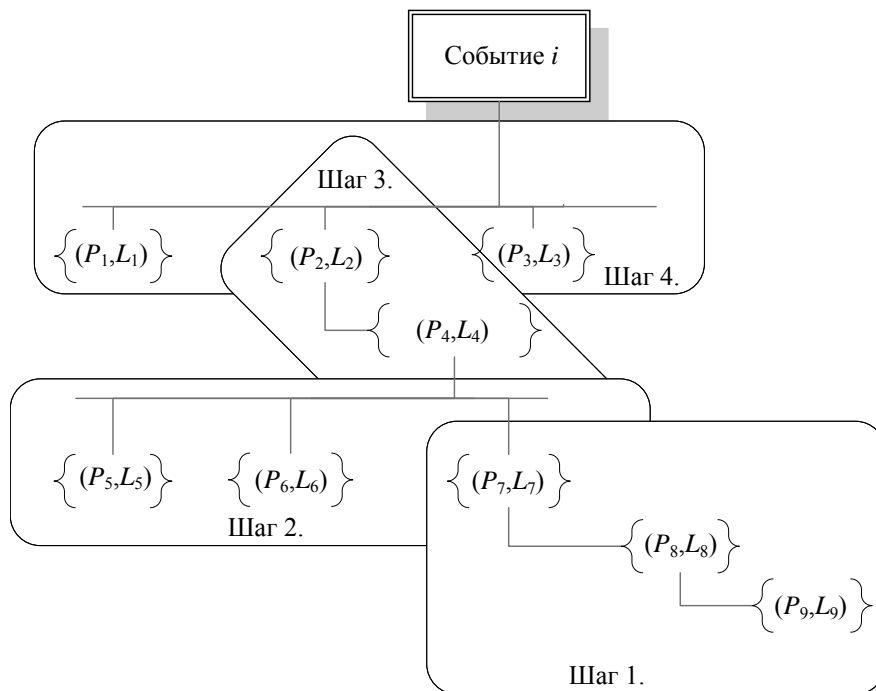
Событие $i$

Шаг 3.

$\left\{(P_1,L_1)\right\}$

$\left\{(P_2,L_2)\right\}$

$\left\{(P_3,L_3)\right\}$

Шаг 4.

$\left\{(P_4,L_4)\right\}$

$\left\{(P_5,L_5)\right\}$

$\left\{(P_6,L_6)\right\}$

Шаг 2.

$\left\{(P_7,L_7)\right\}$

$\left\{(P_8,L_8)\right\}$

$\left\{(P_9,L_9)\right\}$

Шаг 1.